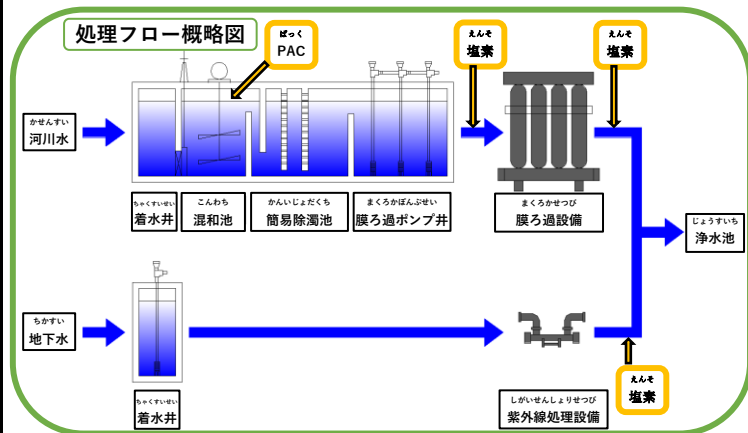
処理フロー概略図

ぱっく
PAC

えんそ
塩素

えんそ
塩素

かせんすい
河川水

ちゃくすいせい
着水井

こんわち
混和池

かんいじょだくち
簡易除濁池

まくろかぽんぷせい
膜ろ過ポンプ井

まくろかせつび
膜ろ過設備

じょうすいち
浄水池

ちかすい
地下水

ちゃくすいせい
着水井

しがいせんしょりせつび
紫外線処理設備

えんそ
塩素